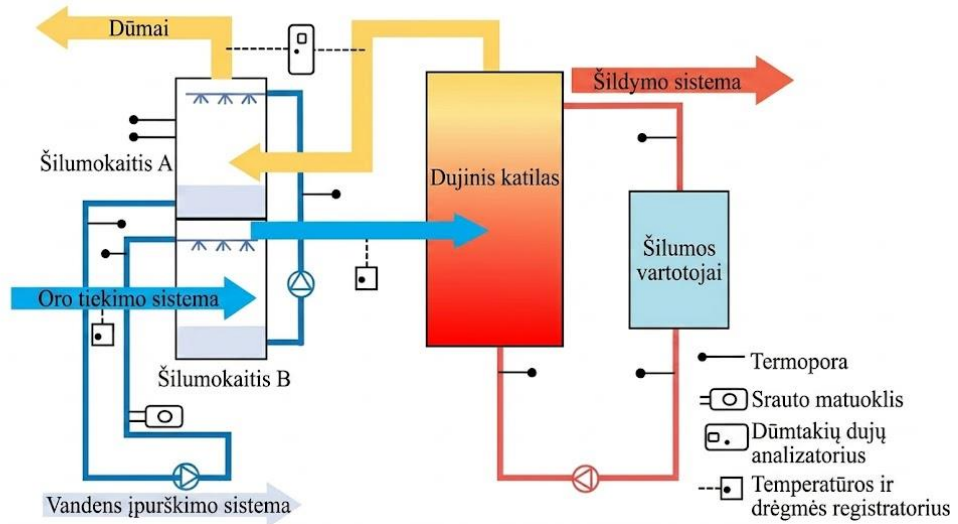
Dūmai

Šildymo sistema

Šilumokaitis A

Dujinis katilas

Šilumos vartotojai

Oro tiekimo sistema

Šilumokaitis B

Termopora

Srauto matuoklis

Dūmtakių dujų analizatorius

Temperatūros ir drėgmės registratorius

Vandens įpurškimo sistema